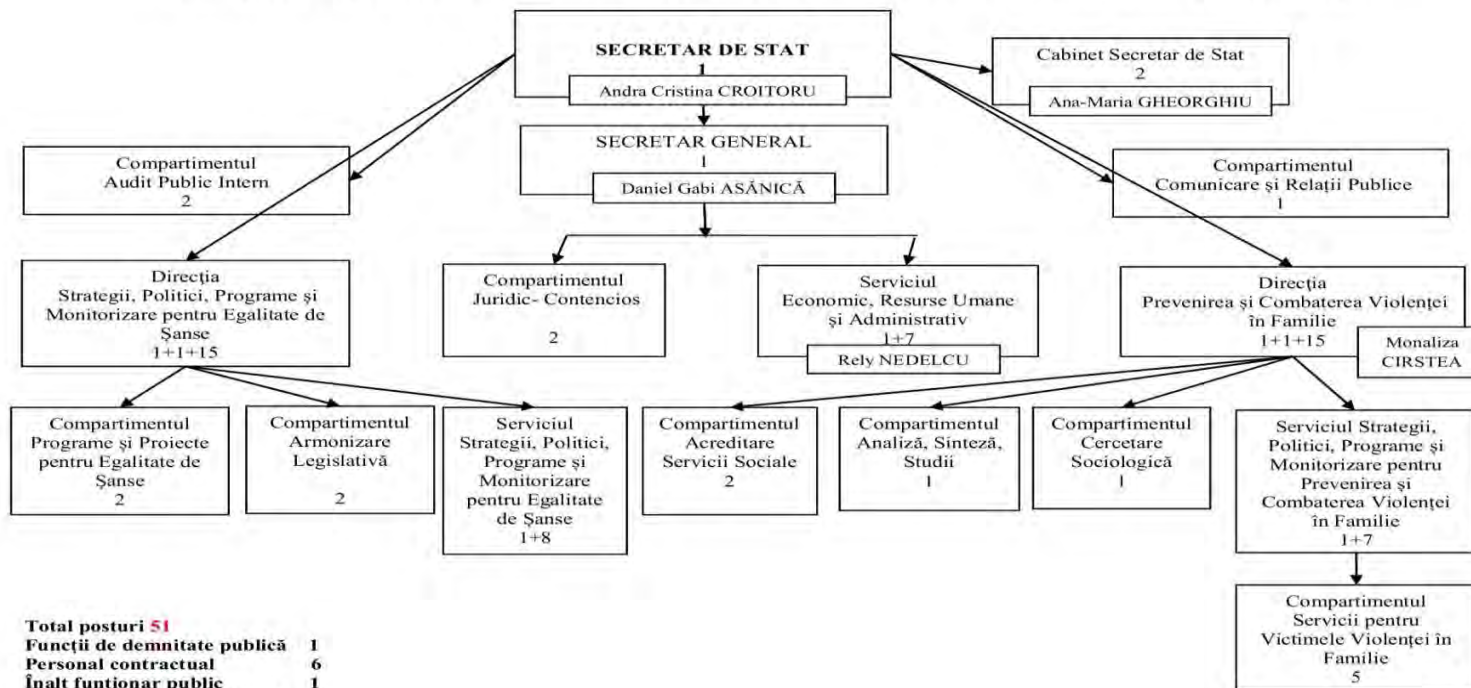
SECRETAR DE STAT
1
Andra Cristina CROITORU

Cabinet Secretar de Stat
2
Ana-Maria GHEORGHIU

SECRETAR GENERAL
1
Daniel Gabi ASĂNICĂ

Compartimentul
Audit Public Intern
2

Compartimentul
Comunicare şi Relaţii Publice
1

Direcţia
Strategii, Politici, Programe şi Monitorizare pentru Egalitate de Şanse
1+1+15

Compartimentul
Juridic- Contencios
2

Serviciul
Economic, Resurse Umane şi Administrativ
1+7
Rely NEDELCU

Direcţia
Prevenirea şi Combaterea Violenţei în Familie
1+1+15
Monaliza CIRSTEA

Compartimentul
Programe şi Proiecte pentru Egalitate de Şanse
2

Compartimentul
Armonizare Legislativă
2

Serviciul
Strategii, Politici, Programe şi Monitorizare pentru Egalitate de Şanse
1+8

Compartimentul
Acreditare Servicii Sociale
2

Compartimentul
Analiză, Sinteză, Studii
1

Compartimentul
Cercetare Sociologică
1

Serviciul Strategii, Politici, Programe şi Monitorizare pentru Prevenirea şi Combaterea Violenţei în Familie
1+7

Compartimentul
Servicii pentru Victimele Violenţei în Familie
5

Total posturi 51
Funcţii de demnitate publică 1
Personal contractual 6
Înalt funtionar public 1